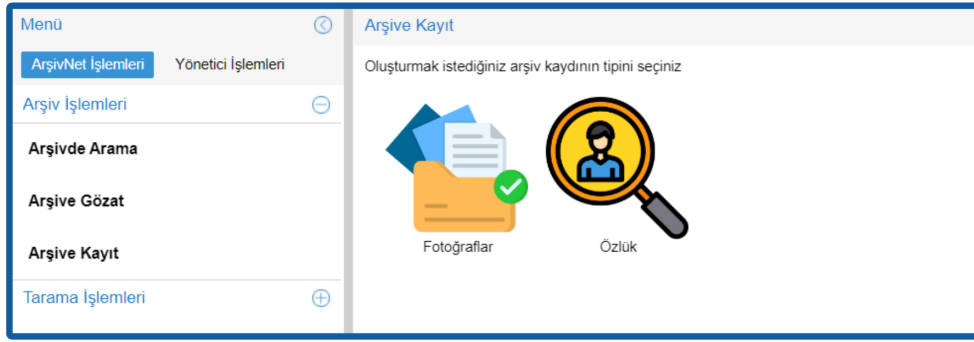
Menü

ArşivNet İşlemleri

Yönetici İşlemleri

Arşiv İşlemleri

Arşivde Arama

Arşive Gözat

Arşive Kayıt

Tarama İşlemleri

Arşive Kayıt

Oluşturmak istediğiniz arşiv kaydının tipini seçiniz

Fotoğraflar

Özlük